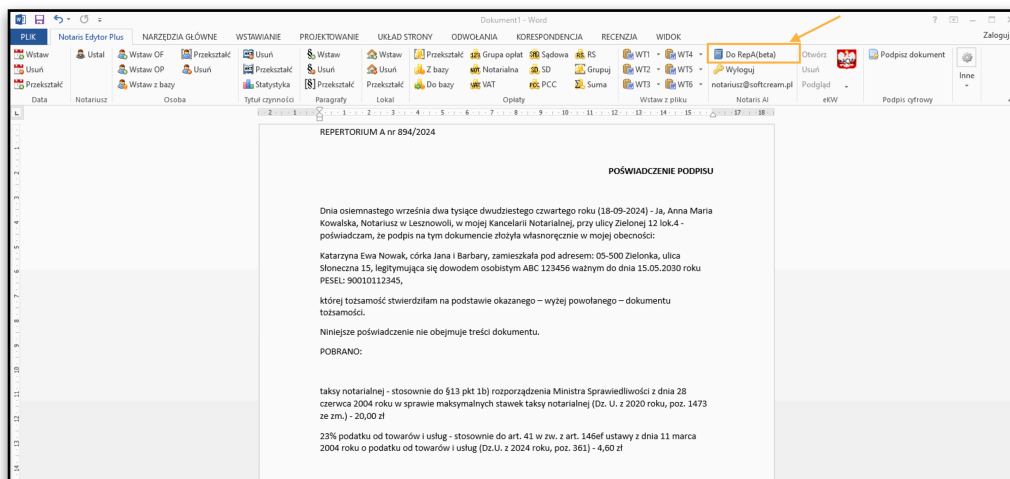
Dokument1 - Word

? – □ ×

PLIK Notaris Edytor Plus NARZĘDZIA GŁÓWNE WSTAWIANIE PROJEKTOWANIE UKŁAD STRONY ODWOŁANIA KORESPONDENCJA RECENZJA WIDOK Zaloguj

Wstaw Usuń Przekształć Data

Ustal Notariusz

Wstaw OF Wstaw OP Wstaw z bazy Przekształć Usuń Osoba

Usuń Przekształć Statystyka Tytuł czynności

Wstaw Usuń Przekształć Paragrafy

Wstaw Usuń Przekształć Lokal

Przekształć Z bazy Do bazy Grupa opłat Notarialna VAT Sądowa SD PCC RS Grupuj Suma Opłaty

WT1 WT2 WT3 WT4 WT5 WT6 Wstaw z pliku

Do RepA(beta) Wyloguj notariusz@softcream.pl Notaris AI

Otwórz Usuń Podgląd eKW

Podpisz dokument Podpis cyfrowy

Inne

REPERTORIUM A nr 894/2024

POŚWIADCZENIE PODPISU

Dnia osiemnastego września dwa tysiące dwudziestego czwartego roku (18-09-2024) - Ja, Anna Maria Kowalska, Notariusz w Lesznowoli, w mojej Kancelarii Notarialnej, przy ulicy Zielonej 12 lok.4 - poświadczam, że podpis na tym dokumencie złożyła własnoręcznie w mojej obecności:

Katarzyna Ewa Nowak, córka Jana i Barbary, zamieszkała pod adresem: 05-500 Zielonka, ulica Słoneczna 15, legitymująca się dowodem osobistym ABC 123456 ważnym do dnia 15.05.2030 roku PESEL: 90010112345,

której tożsamość stwierdziłam na podstawie okazanego – wyżej powołanego – dokumentu tożsamości.

Niniejsze poświadczenie nie obejmuje treści dokumentu.

POBRANO:

taksy notarialnej - stosownie do §13 pkt 1b) rozporządzenia Ministra Sprawiedliwości z dnia 28 czerwca 2004 roku w sprawie maksymalnych stawek taksy notarialnej (Dz. U. z 2020 roku, poz. 1473 ze zm.) - 20,00 zł

23% podatku od towarów i usług - stosownie do art. 41 w zw. z art. 146ef ustawy z dnia 11 marca 2004 roku o podatku od towarów i usług (Dz.U. z 2024 roku, poz. 361) - 4,60 zł